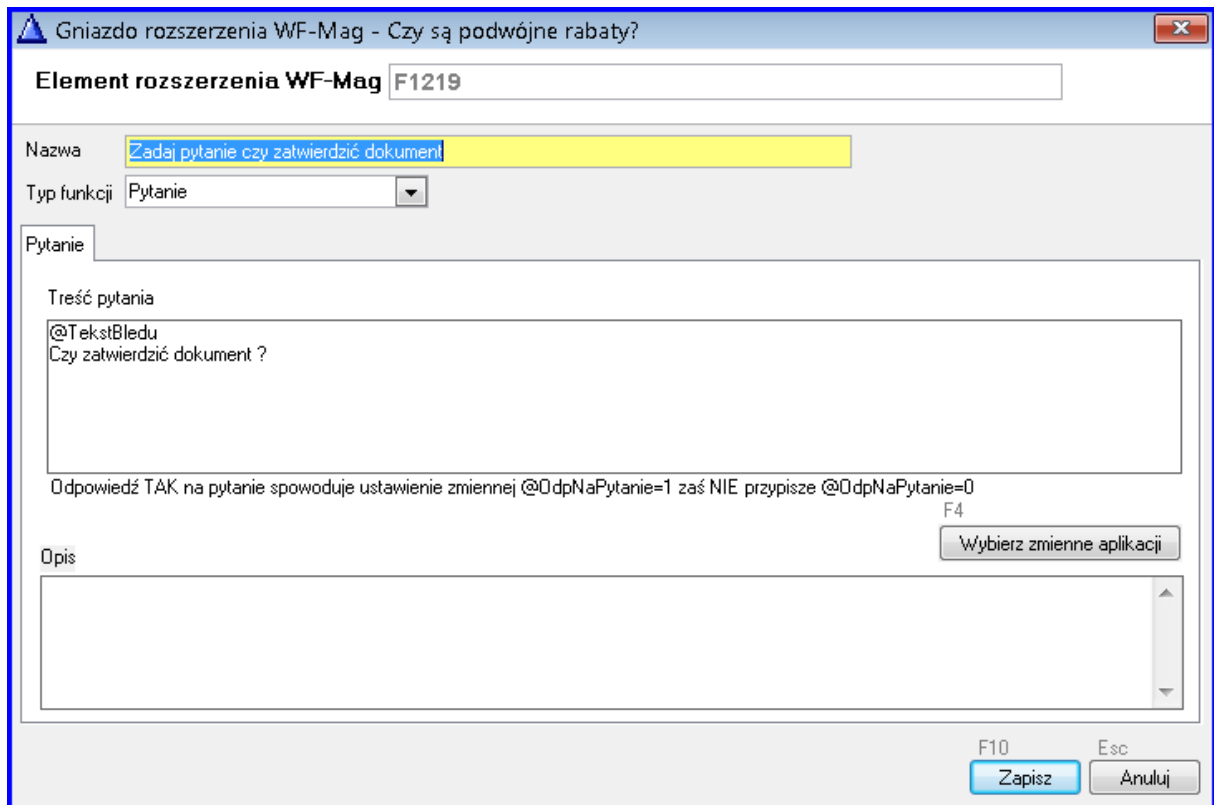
Gniazdo rozszerzenia WF-Mag - Czy są podwójne rabaty?

Element rozszerzenia WF-Mag F1219

Nazwa Zadaj pytanie czy zatwierdzić dokument

Typ funkcji Pytanie

Pytanie

Treść pytania

@TekstBledu
Czy zatwierdzić dokument ?

Odpowiedź TAK na pytanie spowoduje ustawienie zmiennej @OdpNaPytanie=1 zaś NIE przypisze @OdpNaPytanie=0

F4
Wybierz zmienne aplikacji

Opis

F10 Esc
Zapisz Anuluj